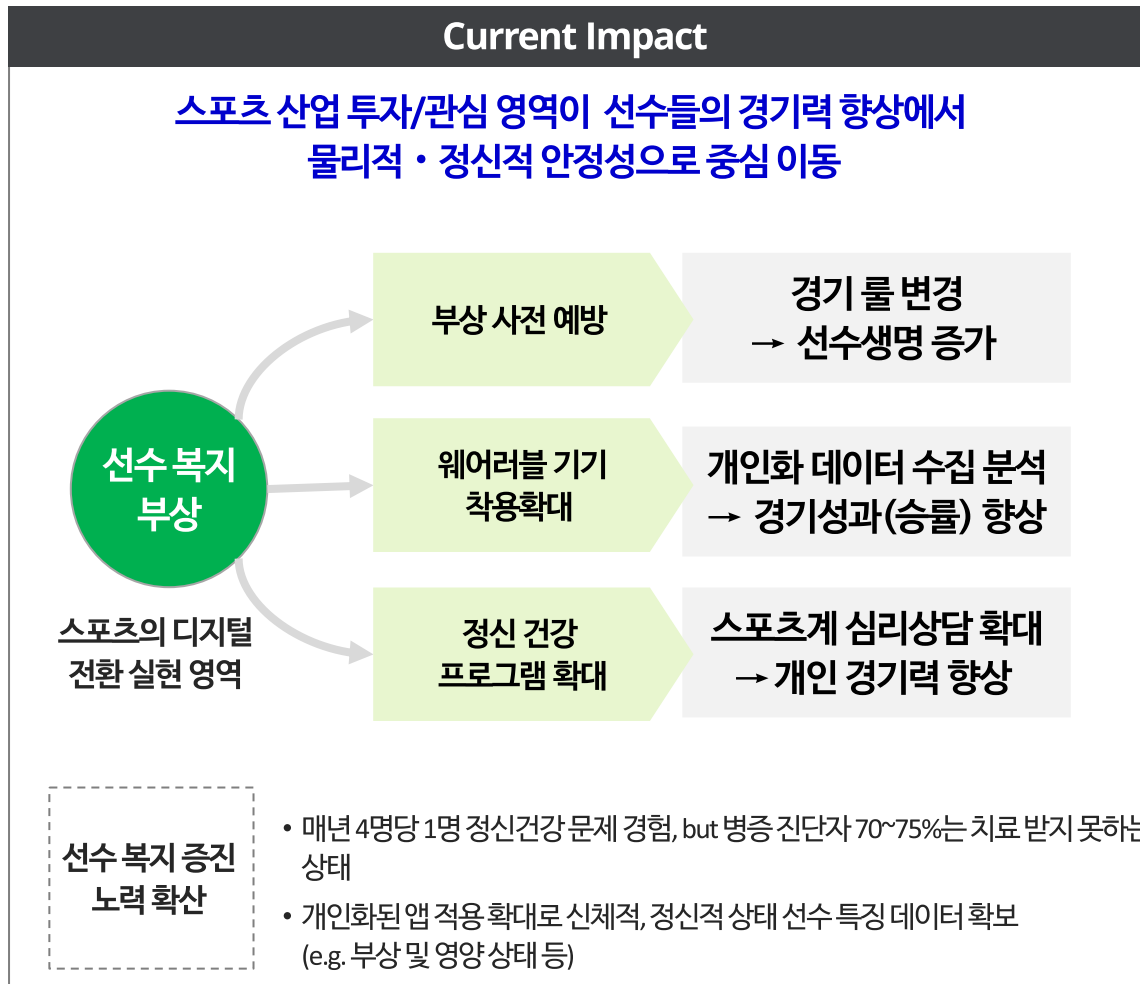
Current Impact

스포츠 산업 투자/관심 영역이 선수들의 경기력 향상에서 물리적・정신적 안정성으로 중심 이동

선수 복지 부상

스포츠의 디지털 전환 실현 영역

부상 사전 예방

경기 룰 변경 → 선수생명 증가

웨어러블 기기 착용확대

개인화 데이터 수집 분석 → 경기성과(승률) 향상

정신 건강 프로그램 확대

스포츠계 심리상담 확대 → 개인 경기력 향상

선수 복지 증진 노력 확산

• 매년 4명당 1명 정신건강 문제 경험, but 병증 진단자 70~75%는 치료 받지 못하는 상태

• 개인화된 앱 적용 확대로 신체적, 정신적 상태 선수 특징 데이터 확보 (e.g. 부상 및 영양 상태 등)